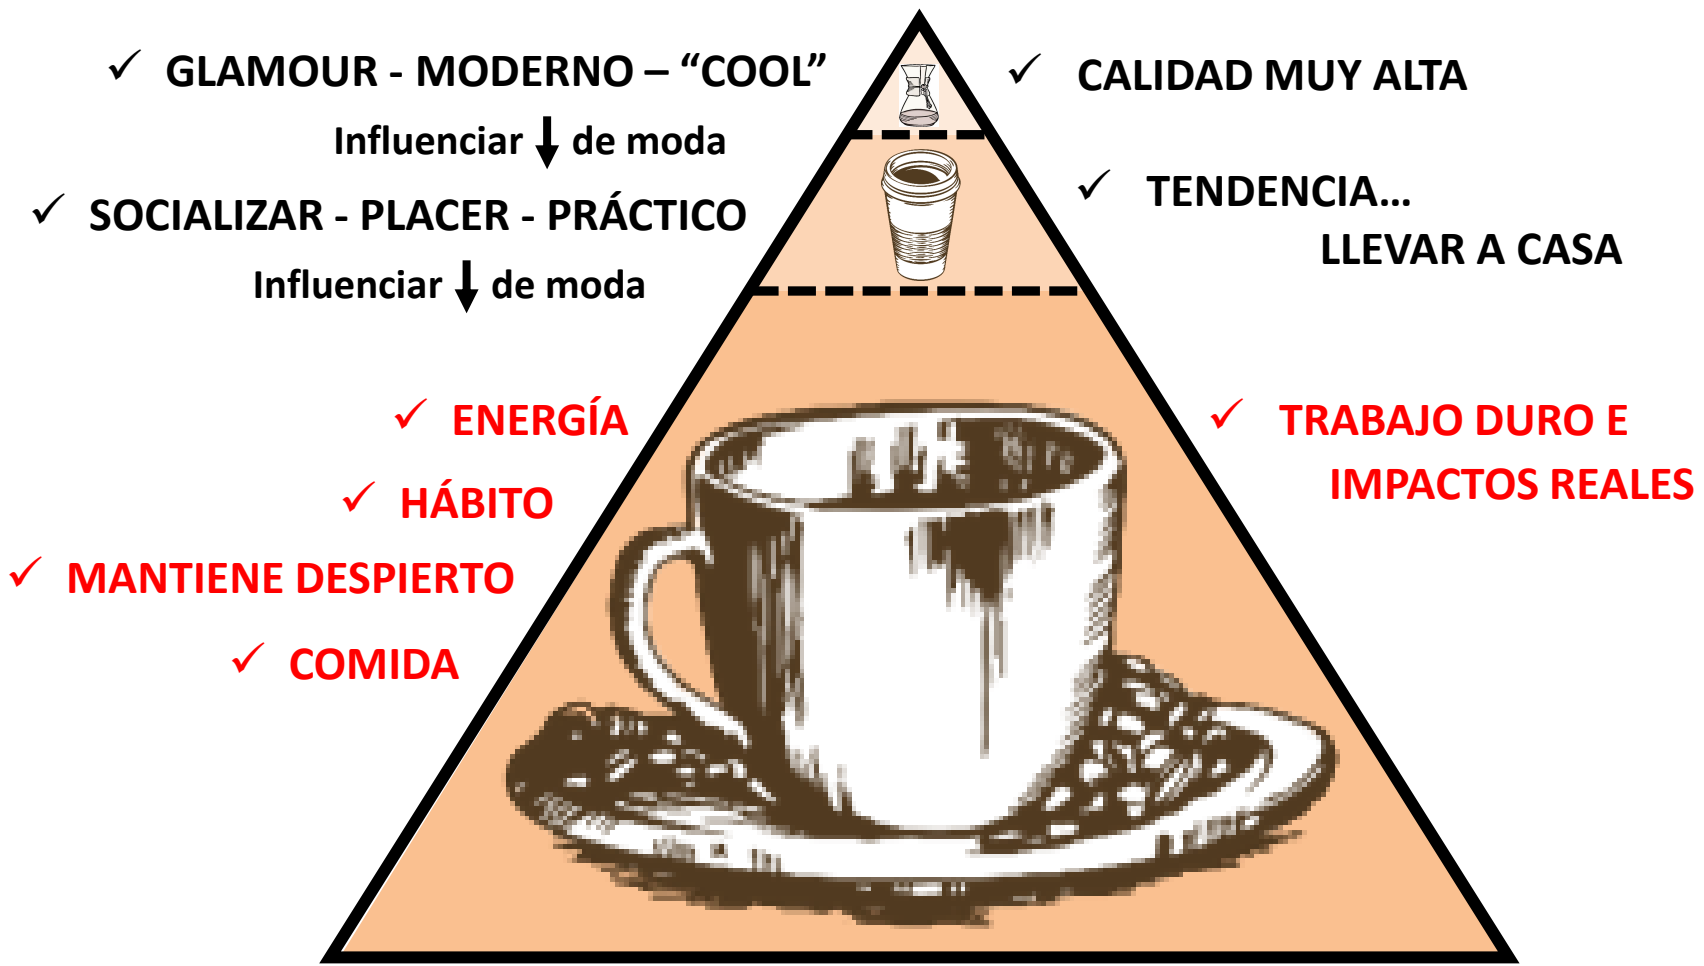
✓ GLAMOUR - MODERNO – “COOL”

Influenciar ↓ de moda

✓ SOCIALIZAR - PLACER - PRÁCTICO

Influenciar ↓ de moda

✓ CALIDAD MUY ALTA

✓ TENDENCIA… LLEVAR A CASA

✓ ENERGÍA

✓ HÁBITO

✓ MANTIENE DESPIERTO

✓ COMIDA

✓ TRABAJO DURO E IMPACTOS REALES